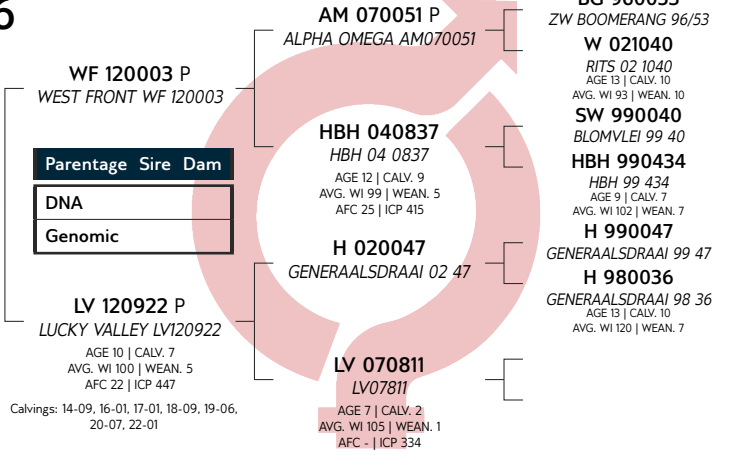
6

AM 070051 P
ALPHA OMEGA AM070051

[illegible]
ZW BOOMERANG 96/53

W 021040
RITS 02 1040
AGE 13 | CALV. 10
AVG. WI 93 | WEAN. 10

WF 120003 P
WEST FRONT WF 120003

SW 990040
BLOMVLEI 99 40

HBH 040837
HBH 04 0837
AGE 12 | CALV. 9
AVG. WI 99 | WEAN. 5
AFC 25 | ICP 415

HBH 990434
HBH 99 434
AGE 9 | CALV. 7
AVG. WI 102 | WEAN. 7

Parentage Sire Dam

DNA

Genomic

H 020047
GENERAALSDRAAI 02 47

H 990047
GENERAALSDRAAI 99 47

H 980036
GENERAALSDRAAI 98 36
AGE 13 | CALV. 10
AVG. WI 120 | WEAN. 7

LV 120922 P
LUCKY VALLEY LV120922
AGE 10 | CALV. 7
AVG. WI 100 | WEAN. 5
AFC 22 | ICP 447

Calvings: 14-09, 16-01, 17-01, 18-09, 19-06, 20-07, 22-01

LV 070811
LV07811
AGE 7 | CALV. 2
AVG. WI 105 | WEAN. 1
AFC - | ICP 334